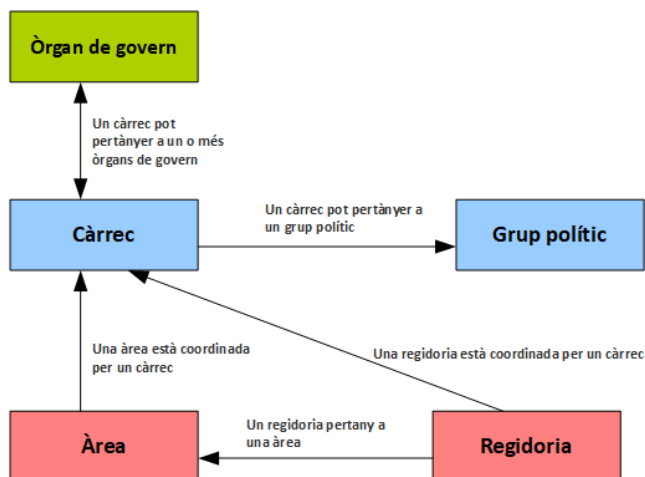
Òrgan de govern

Un càrrec pot pertànyer a un o més òrgans de govern

Càrrec

Un càrrec pot pertànyer a un grup polític

Grup polític

Una àrea està coordinada per un càrrec

Una regidoria està coordinada per un càrrec

Un regidoria pertany a una àrea

Àrea

Regidoria